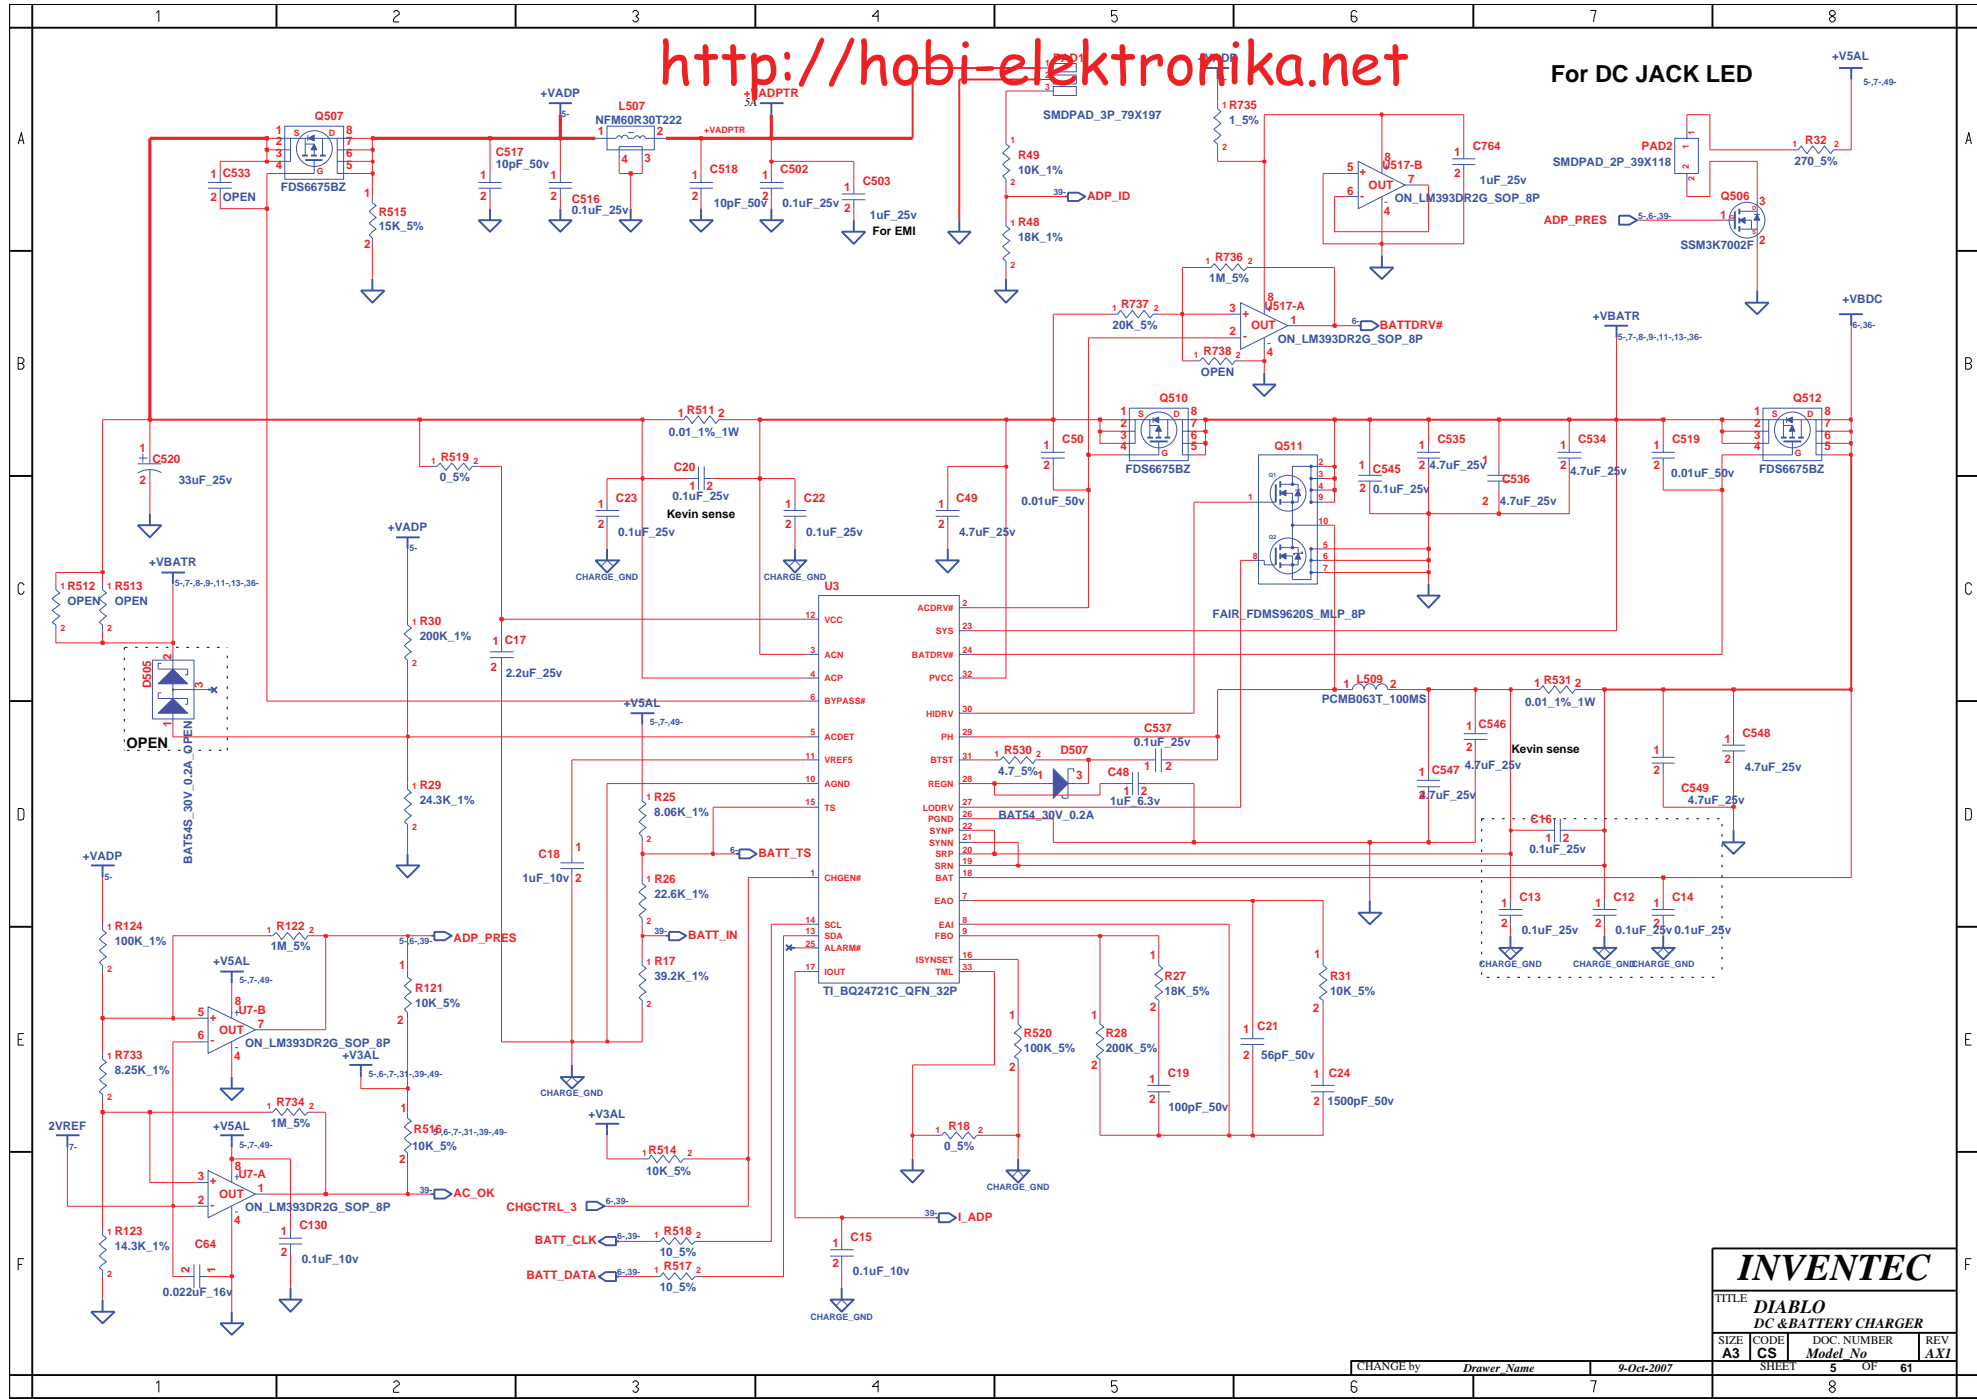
1 2 3 4 5 6 7 8

http://hobi-elektronika.net

For DC JACK LED

+V5AL
5-,7-,49-

Q507
FDS6675BZ
C533
OPEN
R515
15K_5%
+VADP
5-
L507
NFM60R30T222
+VADPTR
5A
ADPTR
C517
10pF_50v
C516
0.1uF_25v
C518
10pF_50v
C502
0.1uF_25v
C503
1uF_25v
For EMI
SMDPAD_3P_79X197
R735
1_5%
R49
10K_1%
ADP_ID
R48
18K_1%
U517-B
OUT
ON_LM393DR2G_SOP_8P
C764
1uF_25v
PAD2
SMDPAD_2P_39X118
R32
270_5%
Q506
SSM3K7002F
ADP_PRES
5-,6-,39-
R736
1M_5%
R737
20K_5%
U517-A
OUT
ON_LM393DR2G_SOP_8P
BATTDRV#
R738
OPEN
+VBATR
5-,7-,8-,9-,11-,13-,36-
+VBDC
6-,36-

C520
33uF_25v
R511
0.01_1%_1W
R519
0_5%
C20
0.1uF_25v
Kevin sense
C23
0.1uF_25v
C22
0.1uF_25v
C49
4.7uF_25v
C50
0.01uF_50v
Q510
FDS6675BZ
Q511
C535
4.7uF_25v
C545
0.1uF_25v
C536
4.7uF_25v
C534
4.7uF_25v
C519
0.01uF_50v
Q512
FDS6675BZ
CHARGE_GND
CHARGE_GND
FAIR_FDMS9620S_MLP_8P

+VBATR
5-,7-,8-,9-,11-,13-,36-
R512
OPEN
R513
OPEN
D505
BAT54S_30V_0.2A_OPEN
OPEN
+VADP
5-
R30
200K_1%
C17
2.2uF_25v
R29
24.3K_1%
U3
VCC
ACN
ACP
BYPASS#
ACDET
VREF5
AGND
TS
CHGEN#
SCL
SDA
ALARM#
IOUT
ACDRV#
SYS
BATDRV#
PVCC
HIDRV
PH
BTST
REGN
LODRV
PGND
SYNP
SYNN
SRP
SRN
BAT
EAO
EAI
FBO
ISYNSET
TML
TI_BQ24721C_QFN_32P
+V5AL
5-,7-,49-
R25
8.06K_1%
BATT_TS
R26
22.6K_1%
BATT_IN
R17
39.2K_1%
C18
1uF_10v
CHARGE_GND
L509
PCMB063T_100MS
R531
0.01_1%_1W
C546
4.7uF_25v
Kevin sense
C548
4.7uF_25v
C537
0.1uF_25v
R530
4.7_5%
D507
BAT54_30V_0.2A
C48
1uF_6.3v
C547
4.7uF_25v
C549
4.7uF_25v
C16
0.1uF_25v
C13
0.1uF_25v
C12
0.1uF_25v
C14
0.1uF_25v
CHARGE_GND CHARGE_GND CHARGE_GND

+VADP
5-
R124
100K_1%
R122
1M_5%
ADP_PRES
5-,6-,39-
+V5AL
5-,7-,49-
U7-B
OUT
ON_LM393DR2G_SOP_8P
R121
10K_5%
+V3AL
5-,6-,7-,31-,39-,49-
R733
8.25K_1%
R734
1M_5%
2VREF
7-
+V5AL
5-,7-,49-
U7-A
OUT
ON_LM393DR2G_SOP_8P
R516
5-,6-,7-,31-,39-,49-
10K_5%
AC_OK
R123
14.3K_1%
C64
0.022uF_16v
C130
0.1uF_10v
+V3AL
R514
10K_5%
CHGCTRL_3
6-,39-
BATT_CLK
6-,39-
R518
10_5%
BATT_DATA
6-,39-
R517
10_5%
I_ADP
C15
0.1uF_10v
CHARGE_GND
R520
100K_5%
R18
0_5%
CHARGE_GND
R28
200K_5%
R27
18K_5%
C19
100pF_50v
C21
56pF_50v
R31
10K_5%
C24
1500pF_50v

INVENTEC
TITLE DIABLO
DC &BATTERY CHARGER
SIZE A3 CODE CS DOC. NUMBER Model_No REV AX1
CHANGE by Drawer_Name 9-Oct-2007 SHEET 5 OF 61